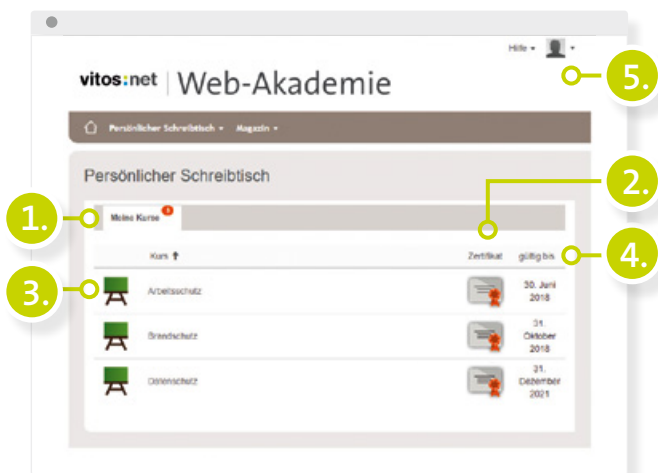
Hilfe ▾

vitos:net | Web-Akademie

5.

Persönlicher Schreibtisch ▾ Magazin ▾

Persönlicher Schreibtisch

2.

1.

Meine Kurse 3

4.

Kurs ↑

Zertifikat

gültig bis

3.

Arbeitsschutz

30. Juni 2018

Brandschutz

31. Oktober 2018

Datenschutz

31. Dezember 2021